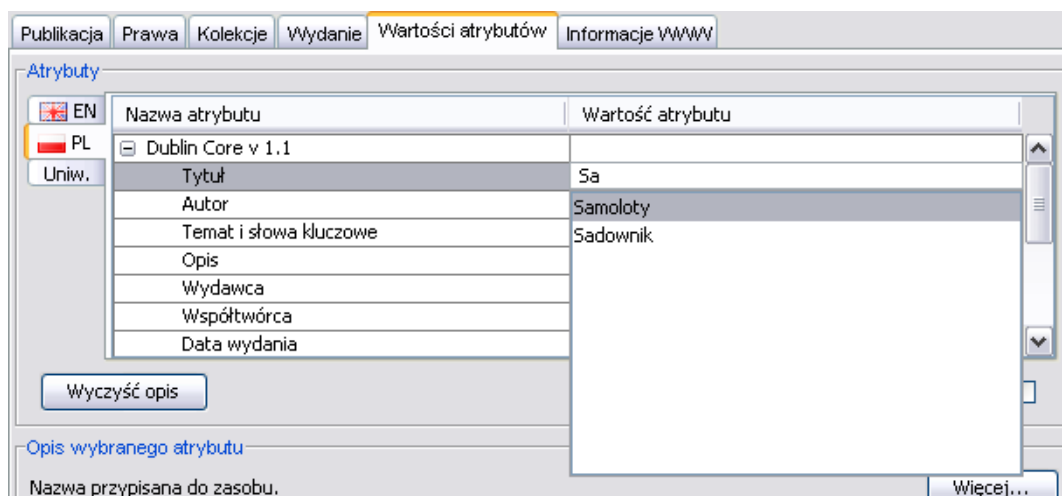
Publikacja | Prawa | Kolekcje | Wydanie | Wartości atrybutów | Informacje WWW

Atrybuty

EN
PL
Uniw.

| Nazwa atrybutu | Wartość atrybutu |
|---|---|
| ⊟ Dublin Core v 1.1 | |
| Tytuł | Sa |
| Autor | Samoloty |
| Temat i słowa kluczowe | Sadownik |
| Opis | |
| Wydawca | |
| Współtwórca | |
| Data wydania | |

Wyczyść opis

Opis wybranego atrybutu

Nazwa przypisana do zasobu.

Więcej...